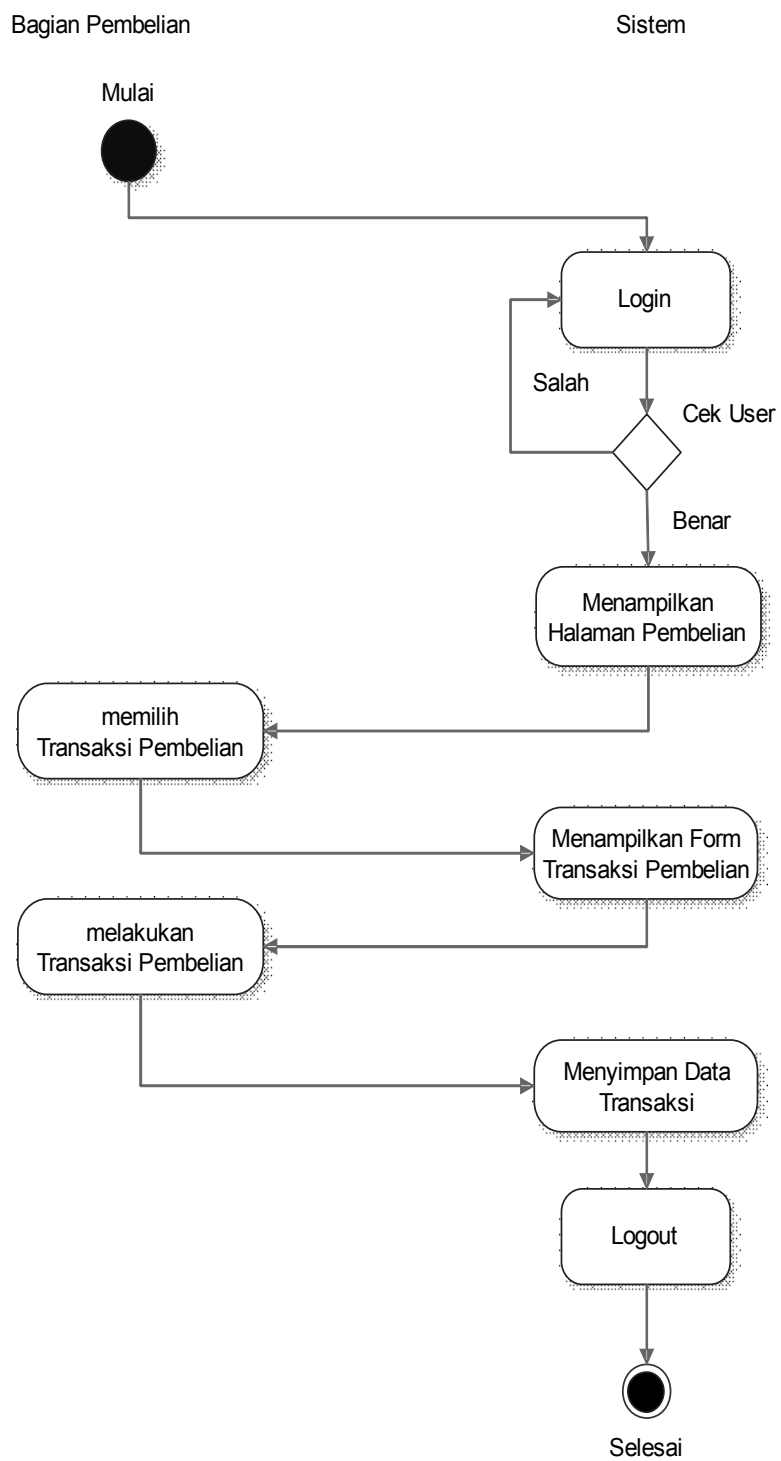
Bagian Pembelian

Sistem

Mulai

Login

Salah

Cek User

Benar

Menampilkan Halaman Pembelian

memilih Transaksi Pembelian

Menampilkan Form Transaksi Pembelian

melakukan Transaksi Pembelian

Menyimpan Data Transaksi

Logout

Selesai